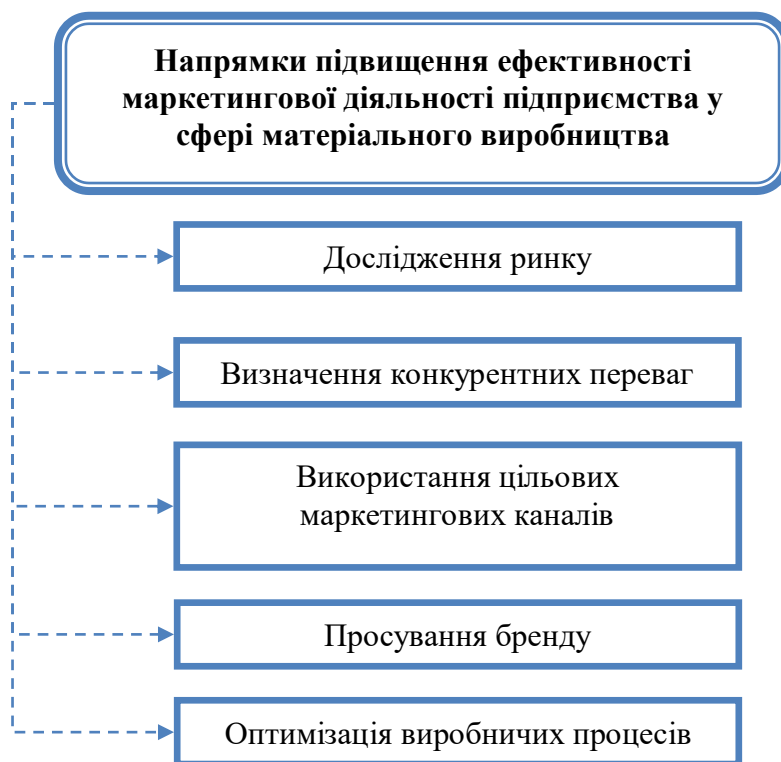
Напрямки підвищення ефективності маркетингової діяльності підприємства у сфері матеріального виробництва

Дослідження ринку

Визначення конкурентних переваг

Використання цільових маркетингових каналів

Просування бренду

Оптимізація виробничих процесів